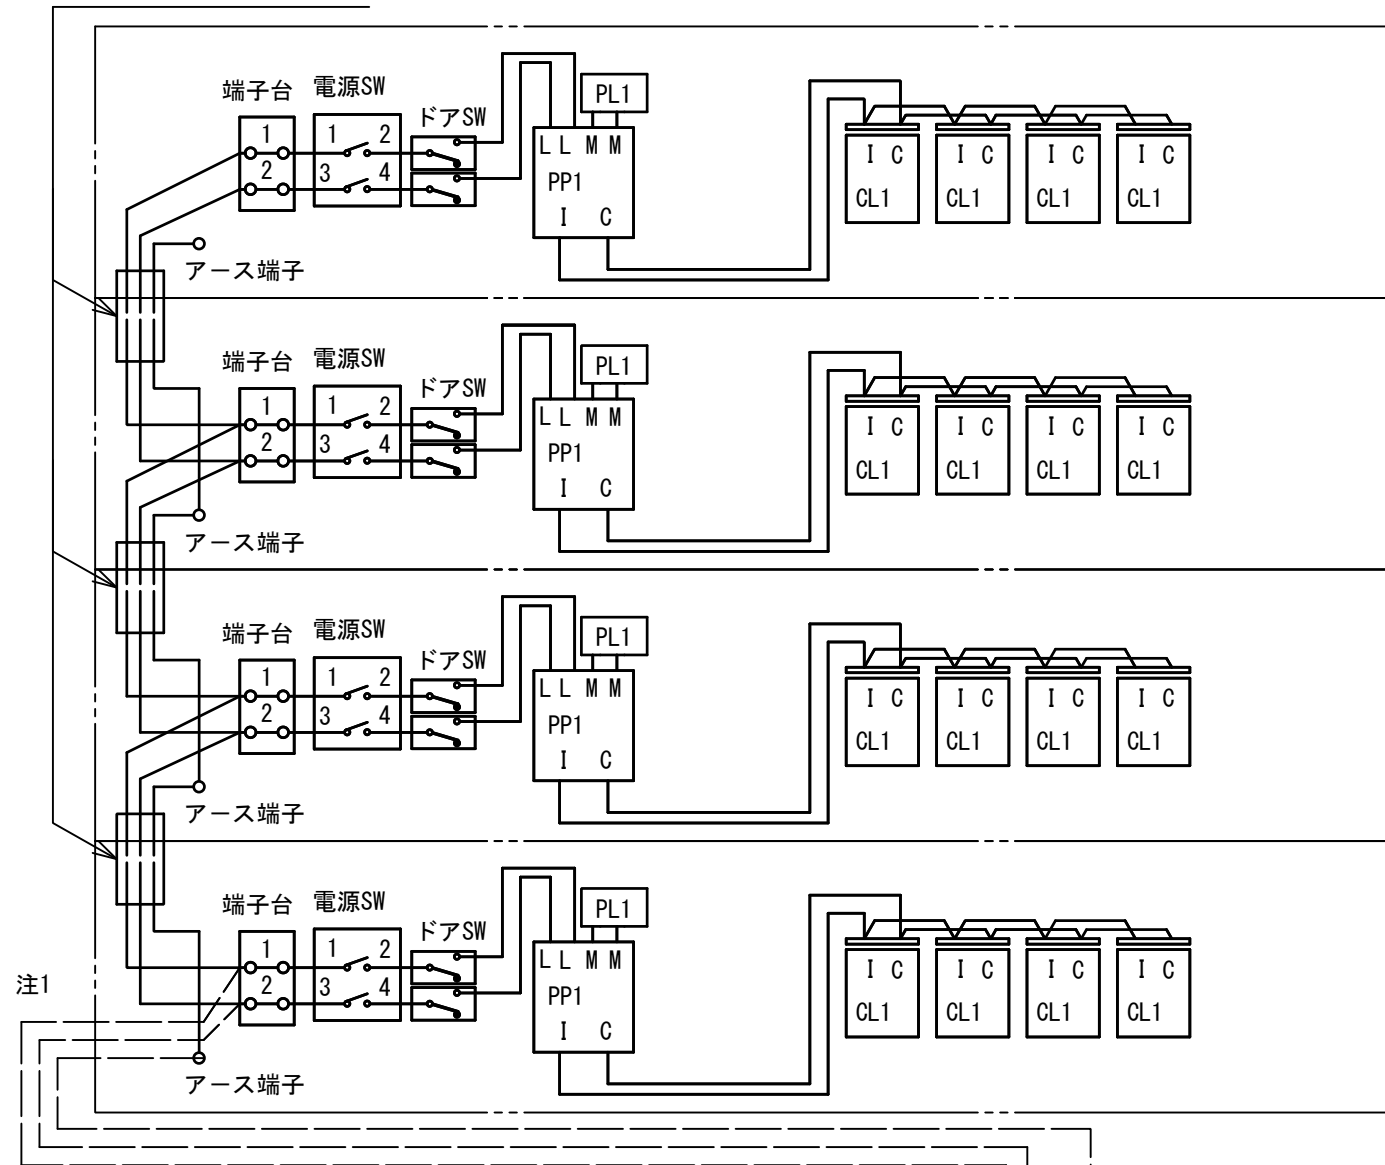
端子台 電源SW
ドアSW
PL1
1 2
1 2
3 4
L L M M
PP1
I C
I C
CL1
I C
CL1
I C
CL1
I C
CL1
アース端子

端子台 電源SW
ドアSW
PL1
1 2
1 2
3 4
L L M M
PP1
I C
I C
CL1
I C
CL1
I C
CL1
I C
CL1
アース端子

端子台 電源SW
ドアSW
PL1
1 2
1 2
3 4
L L M M
PP1
I C
I C
CL1
I C
CL1
I C
CL1
I C
CL1
アース端子

端子台 電源SW
ドアSW
PL1
注1
1 2
1 2
3 4
L L M M
PP1
I C
I C
CL1
I C
CL1
I C
CL1
I C
CL1
アース端子